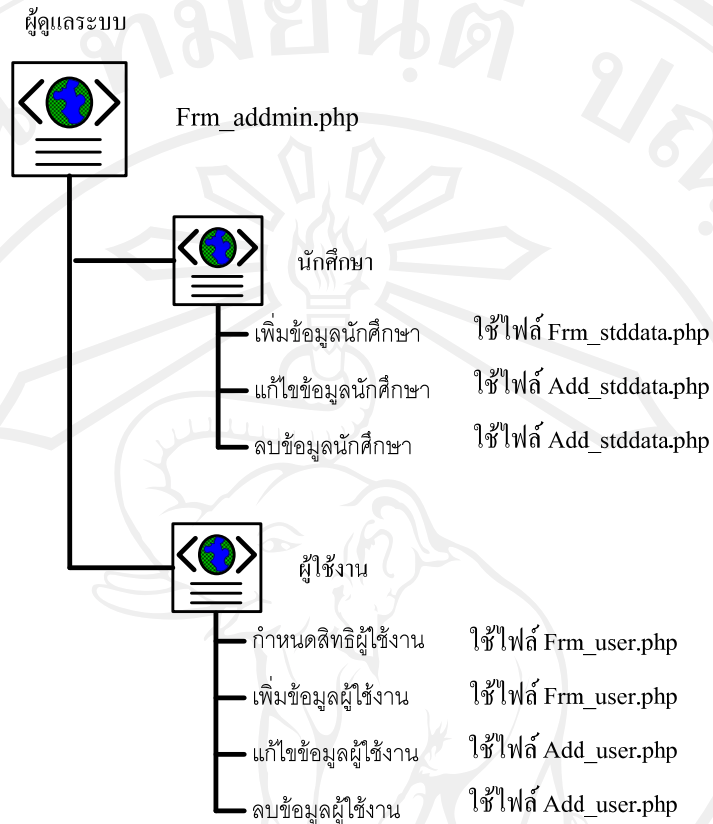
ผู้ดูแลระบบ

Frm_addmin.php

นักศึกษา

เพิ่มข้อมูลนักศึกษา ใช้ไฟล์ Frm_stddata.php

แก้ไขข้อมูลนักศึกษา ใช้ไฟล์ Add_stddata.php

ลบข้อมูลนักศึกษา ใช้ไฟล์ Add_stddata.php

ผู้ใช้งาน

กำหนดสิทธิผู้ใช้งาน ใช้ไฟล์ Frm_user.php

เพิ่มข้อมูลผู้ใช้งาน ใช้ไฟล์ Frm_user.php

แก้ไขข้อมูลผู้ใช้งาน ใช้ไฟล์ Add_user.php

ลบข้อมูลผู้ใช้งาน ใช้ไฟล์ Add_user.php